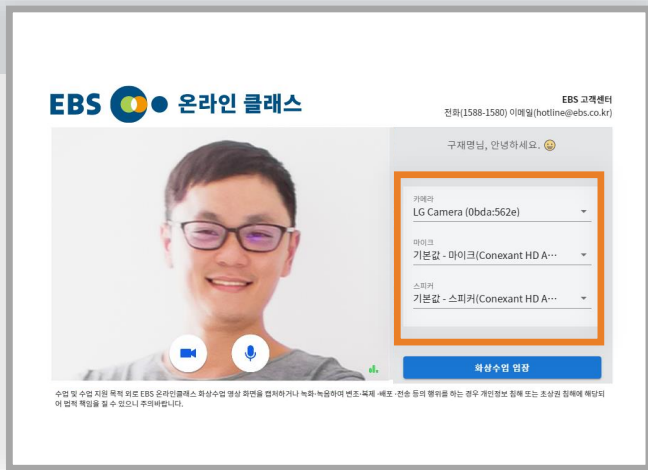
EBS 온라인 클래스

EBS 고객센터
전화(1588-1580) 이메일(hotline@ebs.co.kr)

구재명님, 안녕하세요. 😀

카메라
LG Camera (0bda:562e)

마이크
기본값 - 마이크(Conexant HD A···

스피커
기본값 - 스피커(Conexant HD A···

화상수업 입장

수업 및 수업 지원 목적 외로 EBS 온라인클래스 화상수업 영상 화면을 캡처하거나 녹화·녹음하여 변조·복제 ·배포 ·전송 등의 행위를 하는 경우 개인정보 침해 또는 초상권 침해에 해당되어 법적 책임을 질 수 있으니 주의바랍니다.